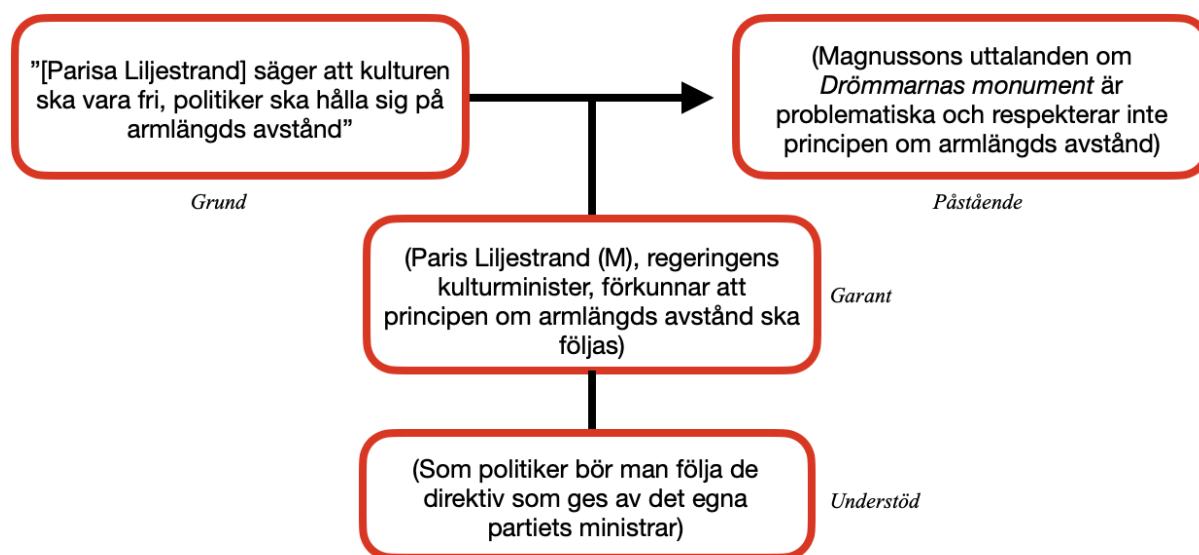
”[Parisa Liljestrand] säger att kulturen ska vara fri, politiker ska hålla sig på armlängds avstånd”

Grund

(Magnussons uttalanden om *Drömmarnas monument* är problematiska och respekterar inte principen om armlängds avstånd)

Påstående

(Paris Liljestrand (M), regeringens kulturminister, förkunnar att principen om armlängds avstånd ska följas)

Garant

(Som politiker bör man följa de direktiv som ges av det egna partiets ministrar)

Understöd